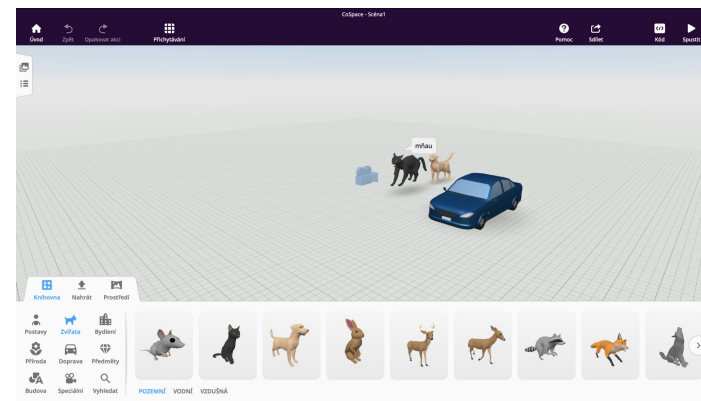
CoSpace - Scéna1

Úvod
Zpět
Opakovat akci
Přichytávání
Pomoc
Sdílet
Kód
Spustit

mňau

Knihovna
Nahrát
Prostředí

Postavy
Zvířata
Bydlení
Příroda
Doprava
Předměty
Budova
Speciální
Vyhledat

POZEMNÍ
VODNÍ
VZDUŠNÁ